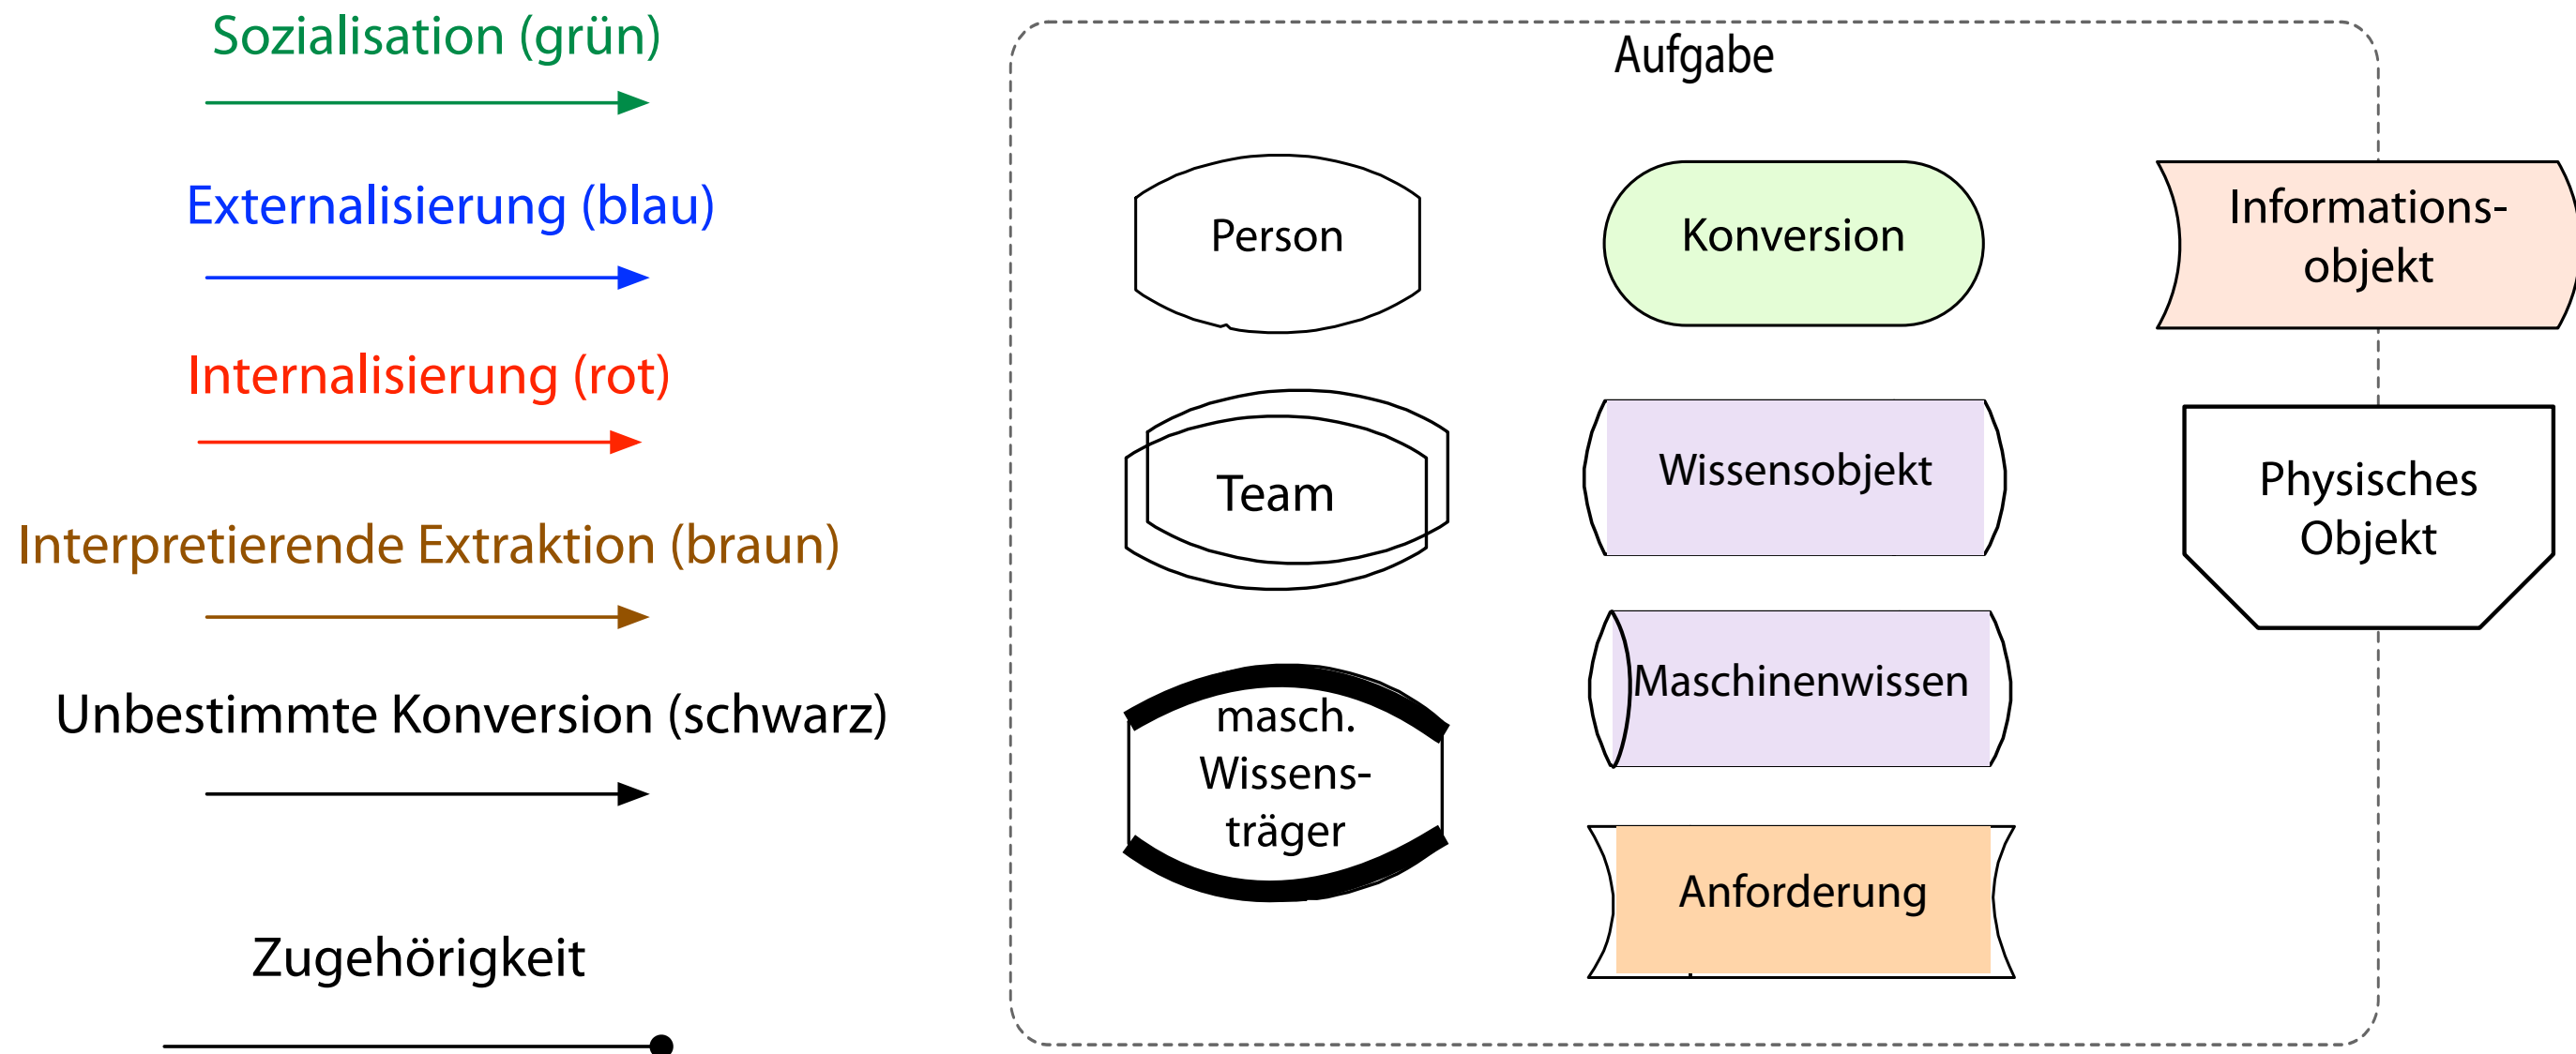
Sozialisation (grün)

Externalisierung (blau)

Internalisierung (rot)

Interpretierende Extraktion (braun)

Unbestimmte Konversion (schwarz)

Zugehörigkeit

Aufgabe

Person

Konversion

Informationsobjekt

Team

Wissensobjekt

Physisches Objekt

masch. Wissensträger

Maschinenwissen

Anforderung